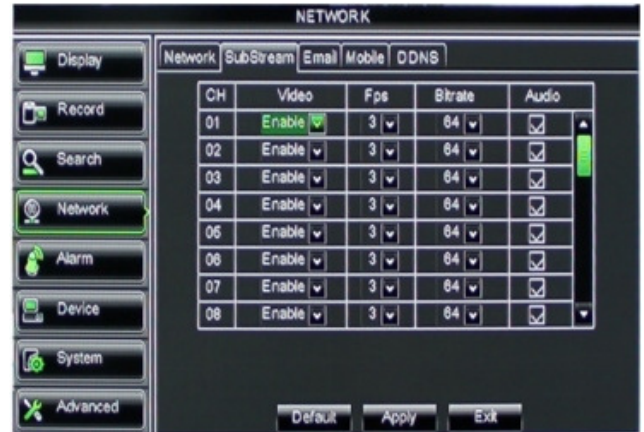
NETWORK

Display
Record
Search
Network
Alarm
Device
System
Advanced

Network | SubStream | Email | Mobile | DDNS

| CH | Video | Fps | Bitrate | Audio |
|---|---|---|---|---|
| 01 | Enable | 3 | 64 | |
| 02 | Enable | 3 | 64 | |
| 03 | Enable | 3 | 64 | |
| 04 | Enable | 3 | 64 | |
| 05 | Enable | 3 | 64 | |
| 06 | Enable | 3 | 64 | |
| 07 | Enable | 3 | 64 | |
| 08 | Enable | 3 | 64 | |

Default Apply Exit